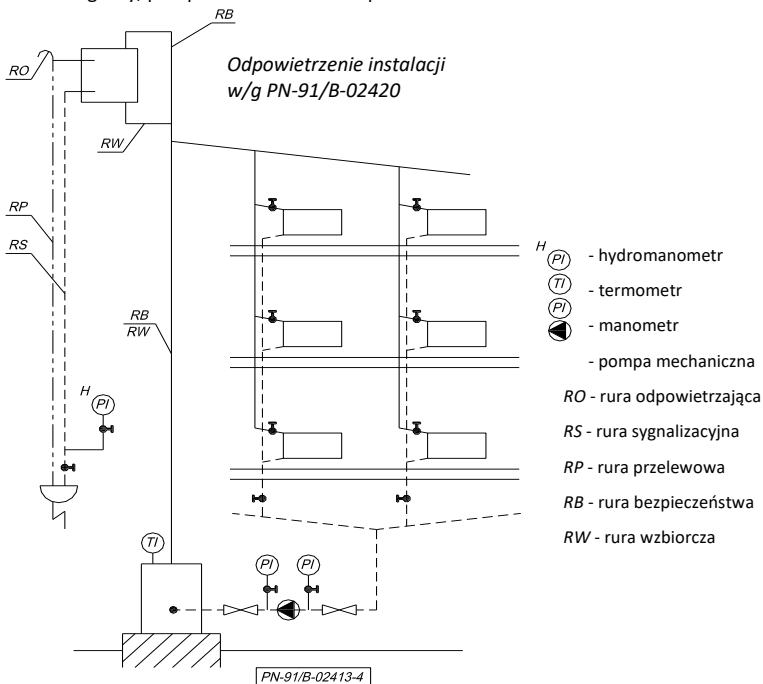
RB

RO

Odpowietrzenie instalacji w/g PN-91/B-02420

RW

RP

RS

RB
RW

H PI

TI

PI

PI

H PI - hydromanometr

TI - termometr

PI - manometr

- pompa mechaniczna

RO - rura odpowietrzająca

RS - rura sygnalizacyjna

RP - rura przelewowa

RB - rura bezpieczeństwa

RW - rura wzbiorcza

PN-91/B-02413-4